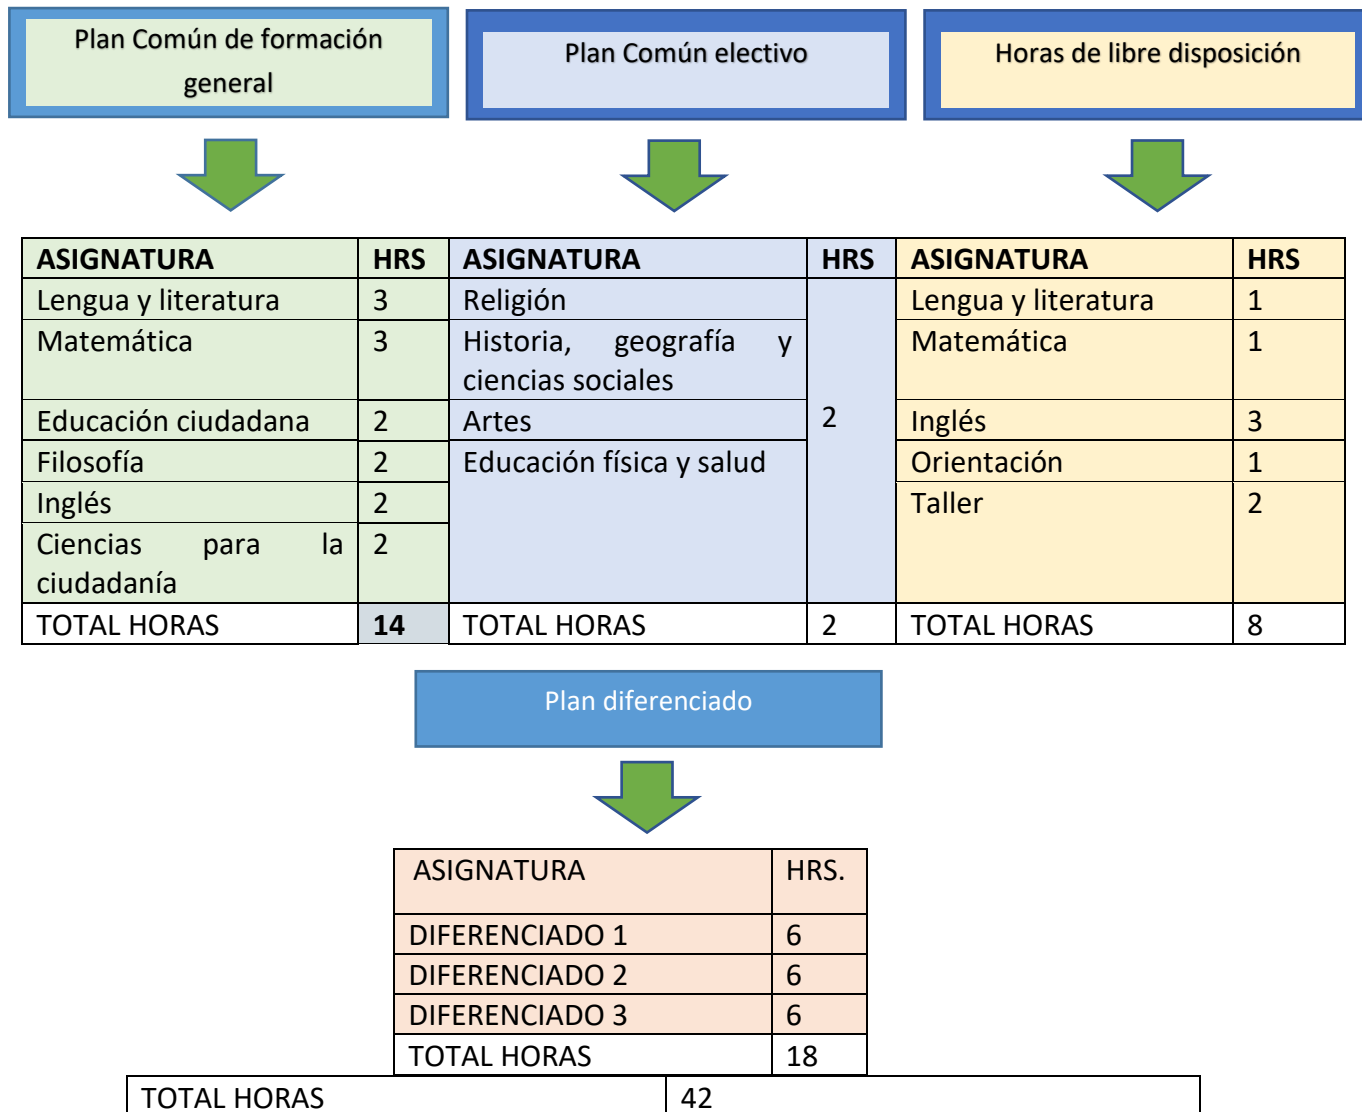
Plan Común de formación general

Plan Común electivo

Horas de libre disposición

| ASIGNATURA | HRS |
|---|---|
| Lengua y literatura | 3 |
| Matemática | 3 |
| Educación ciudadana | 2 |
| Filosofía | 2 |
| Inglés | 2 |
| Ciencias para la ciudadanía | 2 |
| TOTAL HORAS | 14 |

| ASIGNATURA | HRS |
|---|---|
| Religión | 2 |
| Historia, geografía y ciencias sociales | |
| Artes | |
| Educación física y salud | |
| TOTAL HORAS | 2 |

| ASIGNATURA | HRS |
|---|---|
| Lengua y literatura | 1 |
| Matemática | 1 |
| Inglés | 3 |
| Orientación | 1 |
| Taller | 2 |
| TOTAL HORAS | 8 |

Plan diferenciado

| ASIGNATURA | HRS. |
|---|---|
| DIFERENCIADO 1 | 6 |
| DIFERENCIADO 2 | 6 |
| DIFERENCIADO 3 | 6 |
| TOTAL HORAS | 18 |

| TOTAL HORAS | 42 |
|---|---|